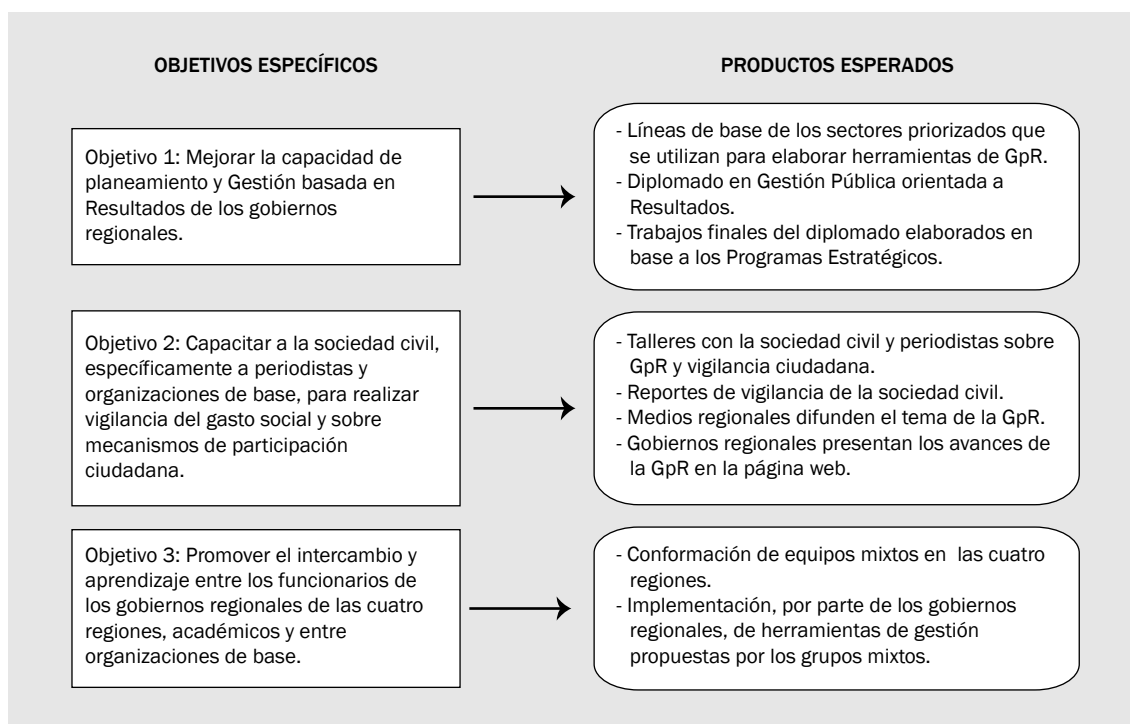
OBJETIVOS ESPECÍFICOS

PRODUCTOS ESPERADOS

Objetivo 1: Mejorar la capacidad de planeamiento y Gestión basada en Resultados de los gobiernos regionales.

- Líneas de base de los sectores priorizados que se utilizan para elaborar herramientas de GpR.
- Diplomado en Gestión Pública orientada a Resultados.
- Trabajos finales del diplomado elaborados en base a los Programas Estratégicos.

Objetivo 2: Capacitar a la sociedad civil, específicamente a periodistas y organizaciones de base, para realizar vigilancia del gasto social y sobre mecanismos de participación ciudadana.

- Talleres con la sociedad civil y periodistas sobre GpR y vigilancia ciudadana.
- Reportes de vigilancia de la sociedad civil.
- Medios regionales difunden el tema de la GpR.
- Gobiernos regionales presentan los avances de la GpR en la página web.

Objetivo 3: Promover el intercambio y aprendizaje entre los funcionarios de los gobiernos regionales de las cuatro regiones, académicos y entre organizaciones de base.

- Conformación de equipos mixtos en las cuatro regiones.
- Implementación, por parte de los gobiernos regionales, de herramientas de gestión propuestas por los grupos mixtos.